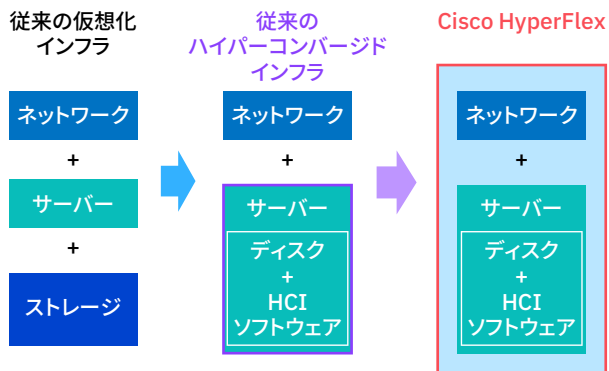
従来の仮想化インフラ

ネットワーク

+

サーバー

+

ストレージ

従来のハイパーコンバージドインフラ

ネットワーク

+

サーバー

ディスク
+
HCI
ソフトウェア

Cisco HyperFlex

ネットワーク

+

サーバー

ディスク
+
HCI
ソフトウェア